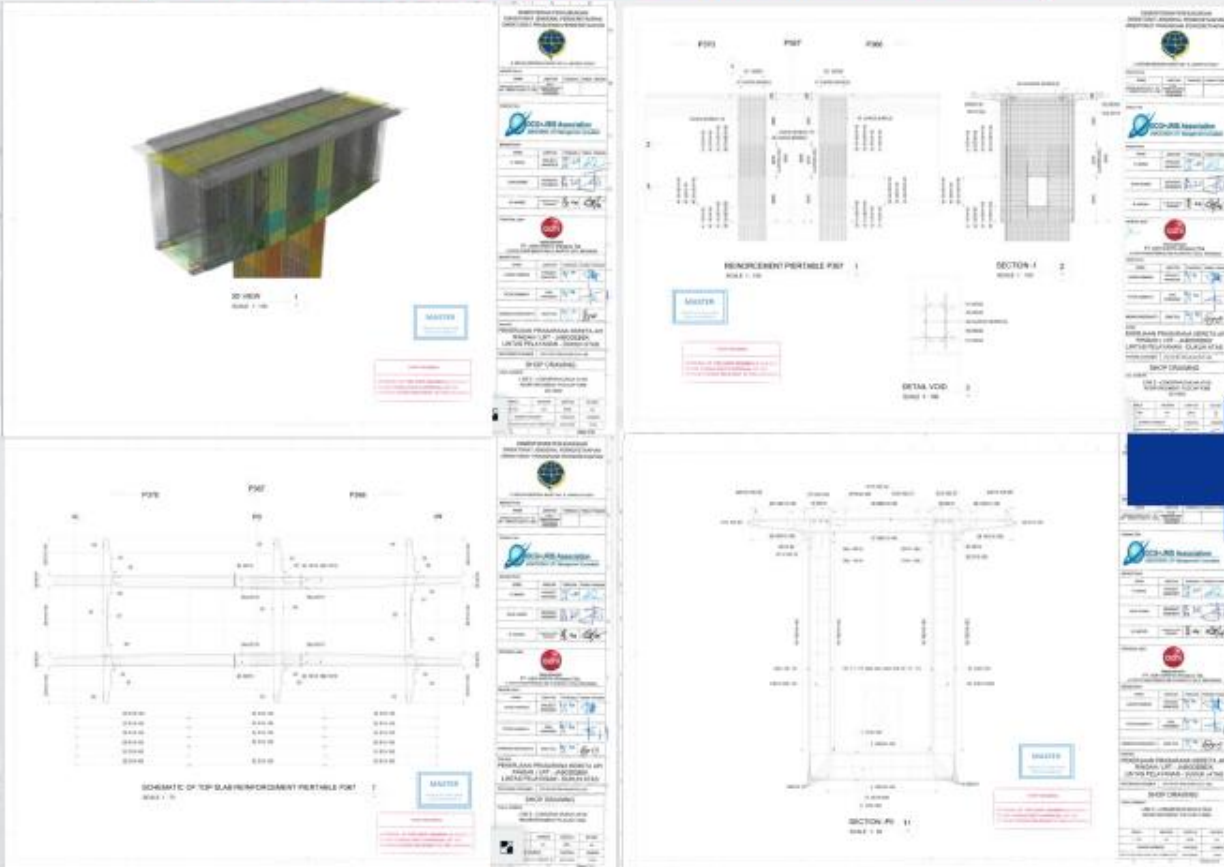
3D VIEW 1
SCALE 1 : 100

MASTER

OCG-JRB Association

PEKERJAAN PRASARANA KERETA API RINGAN / LRT - JABODEBEK LINTAS PELAYANAN - DUKUH ATAS

SHOP DRAWING

P370
P367
P366

REINFORCEMENT PIERTABLE P367 1
SCALE 1 : 100

SECTION -1 2
SCALE 1 : 100

DETAIL VOID 3
SCALE 1 : 100

MASTER

OCG-JRB Association

PEKERJAAN PRASARANA KERETA API RINGAN / LRT - JABODEBEK LINTAS PELAYANAN - DUKUH ATAS

SHOP DRAWING

P370
P367
P366

SCHEMATIC OF TOP SLAB REINFORCEMENT PIERTABLE P367 7
SCALE 1 : 75

MASTER

OCG-JRB Association

PEKERJAAN PRASARANA KERETA API RINGAN / LRT - JABODEBEK LINTAS PELAYANAN - DUKUH ATAS

SHOP DRAWING

SECTION -PI 11
SCALE 1 : 50

MASTER

OCG-JRB Association

PEKERJAAN PRASARANA KERETA API RINGAN / LRT - JABODEBEK LINTAS PELAYANAN - DUKUH ATAS

SHOP DRAWING